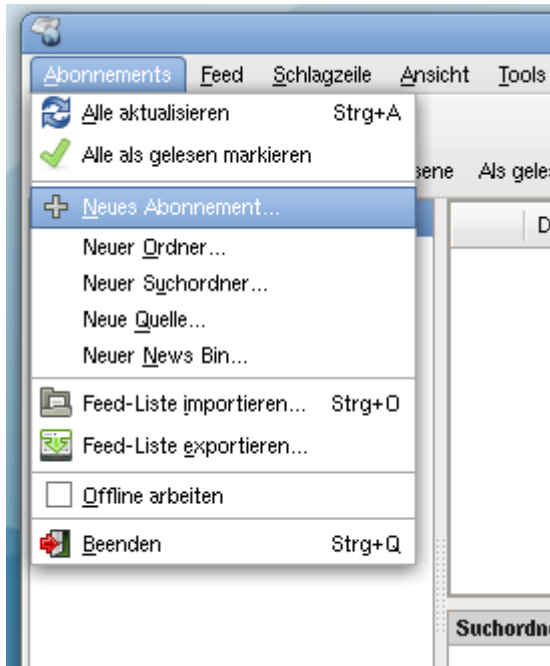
Abonnements Feed Schlagzeile Ansicht Tools

Alle aktualisieren Strg+A
Alle als gelesen markieren

Neues Abonnement...
Neuer Ordner...
Neuer Suchordner...
Neue Quelle...
Neuer News Bin...

Feed-Liste importieren... Strg+O
Feed-Liste exportieren...

Offline arbeiten

Beenden Strg+Q

sene Als geles

D

Suchordn